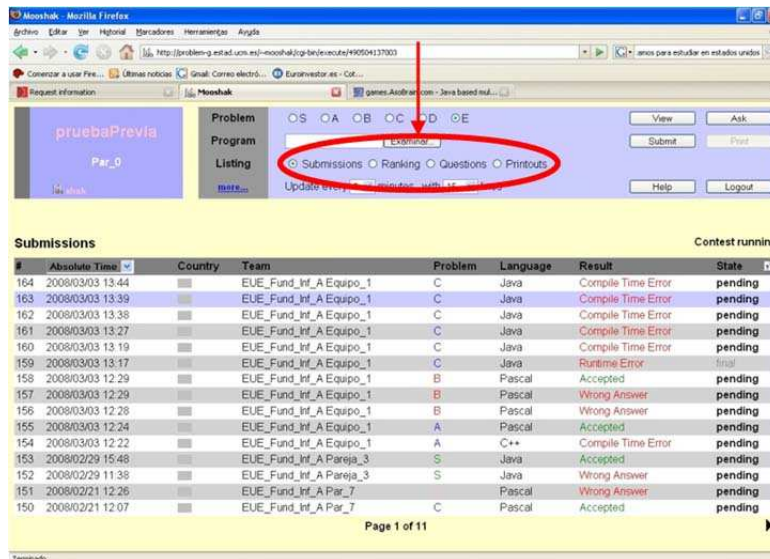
Mooshak - Mozilla Firefox

Archivo Editar Ver Historial Marcadores Herramientas Ayuda

http://problem-g.estad.ucm.es/~mooshak/cgi-bin/execute/490504137003

amos para estudiar en estados unidos

Comenzar a usar Fire... Últimas noticias Gmail: Correo electró... Euroinvestor.es - Cot...

Request information | Mooshak | games.AsoBrain.com - Java based mul...

pruebaPrevia

Par_0

Problem ○S ○A ○B ○C ○D ⊙E

Program Examinar...

Listing ⊙ Submissions ○ Ranking ○ Questions ○ Printouts

more... Update every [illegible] minutes with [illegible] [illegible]

View Ask

Submit Print

Help Logout

Submissions

Contest running

| # | Absolute Time | Country | Team | Problem | Language | Result | State |
|---|---|---|---|---|---|---|---|
| 164 | 2008/03/03 13:44 | | EUE_Fund_Inf_A Equipo_1 | C | Java | Compile Time Error | pending |
| 163 | 2008/03/03 13:39 | | EUE_Fund_Inf_A Equipo_1 | C | Java | Compile Time Error | pending |
| 162 | 2008/03/03 13:38 | | EUE_Fund_Inf_A Equipo_1 | C | Java | Compile Time Error | pending |
| 161 | 2008/03/03 13:27 | | EUE_Fund_Inf_A Equipo_1 | C | Java | Compile Time Error | pending |
| 160 | 2008/03/03 13:19 | | EUE_Fund_Inf_A Equipo_1 | C | Java | Compile Time Error | pending |
| 159 | 2008/03/03 13:17 | | EUE_Fund_Inf_A Equipo_1 | C | Java | Runtime Error | final |
| 158 | 2008/03/03 12:29 | | EUE_Fund_Inf_A Equipo_1 | B | Pascal | Accepted | pending |
| 157 | 2008/03/03 12:29 | | EUE_Fund_Inf_A Equipo_1 | B | Pascal | Wrong Answer | pending |
| 156 | 2008/03/03 12:28 | | EUE_Fund_Inf_A Equipo_1 | B | Pascal | Wrong Answer | pending |
| 155 | 2008/03/03 12:24 | | EUE_Fund_Inf_A Equipo_1 | A | Pascal | Accepted | pending |
| 154 | 2008/03/03 12:22 | | EUE_Fund_Inf_A Equipo_1 | A | C++ | Compile Time Error | pending |
| 153 | 2008/02/29 15:48 | | EUE_Fund_Inf_A Pareja_3 | S | Java | Accepted | pending |
| 152 | 2008/02/29 11:38 | | EUE_Fund_Inf_A Pareja_3 | S | Java | Wrong Answer | pending |
| 151 | 2008/02/21 12:26 | | EUE_Fund_Inf_A Par_7 | | Pascal | Wrong Answer | pending |
| 150 | 2008/02/21 12:07 | | EUE_Fund_Inf_A Par_7 | C | Pascal | Accepted | pending |

Page 1 of 11

Terminado